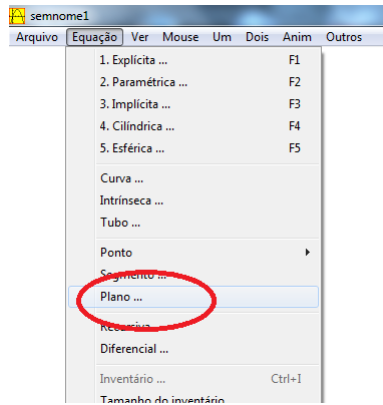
semnome1

Arquivo Equação Ver Mouse Um Dois Anim Outros

1. Explícita ... F1
2. Paramétrica ... F2
3. Implícita ... F3
4. Cilíndrica ... F4
5. Esférica ... F5

Curva ...
Intrínseca ...
Tubo ...

Ponto
Segmento ...
Plano ...

Recursiva
Diferencial ...

Inventário ... Ctrl+I
Tamanho do inventário